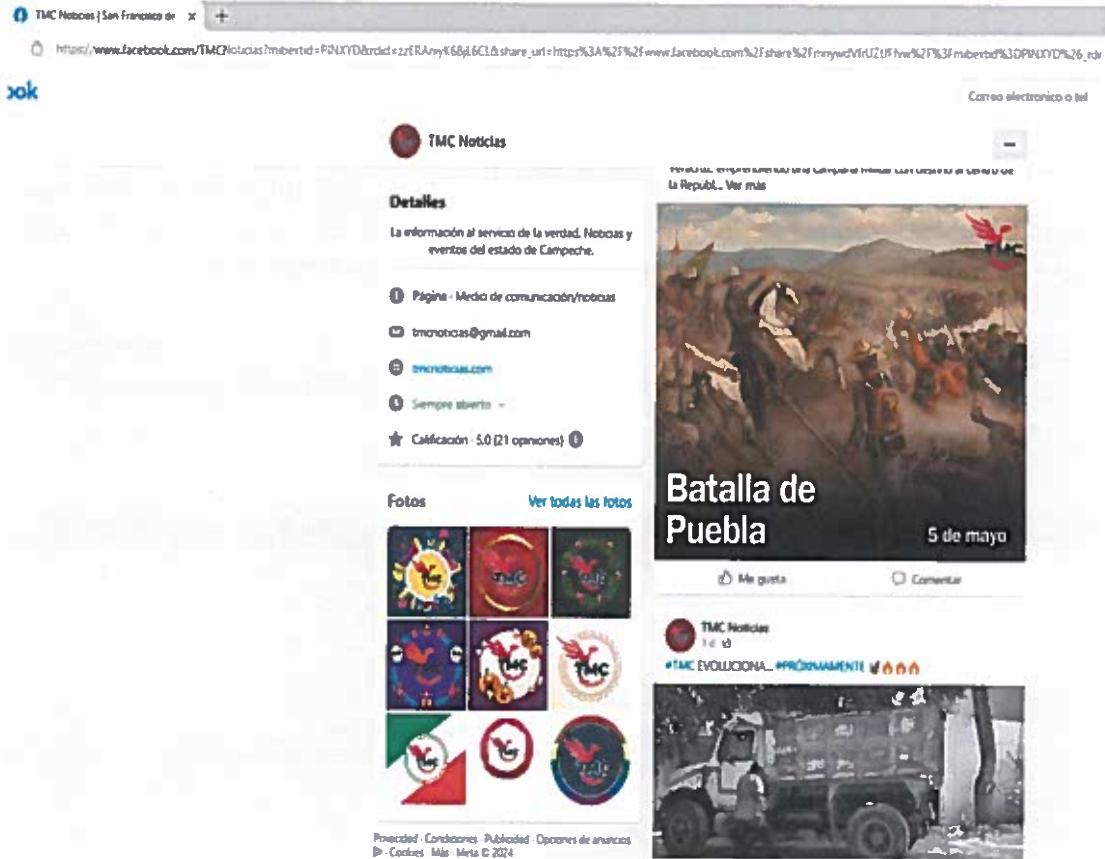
TMC Noticias | San Francisco de ×

https://www.facebook.com/TMCNoticias?mibextid=PINXYD&rdid=zzERAmyK6BgL6CL&share_url=https%3A%2F%2Fwww.facebook.com%2Fshare%2Fmnywd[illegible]

ook

Correo electrónico o tel

TMC Noticias

Detalles

La información al servicio de la verdad. Noticias y eventos del estado de Campeche.

Página · Medio de comunicación/noticias

tmcnoticias@gmail.com

tmcnoticias.com

Siempre abierto

Calificación · 5.0 (21 opiniones)

Fotos

Ver todas las fotos

TMC

Privacidad · Condiciones · Publicidad · Opciones de anuncios · Cookies · Más · Meta © 2024

Veracruz, emprendiendo una campaña militar con destino al centro de la Repúbl... Ver más

TMC

Batalla de Puebla

5 de mayo

Me gusta

Comentar

TMC Noticias

1 d

#TMC EVOLUCIONA... #PRÓXIMAMENTE